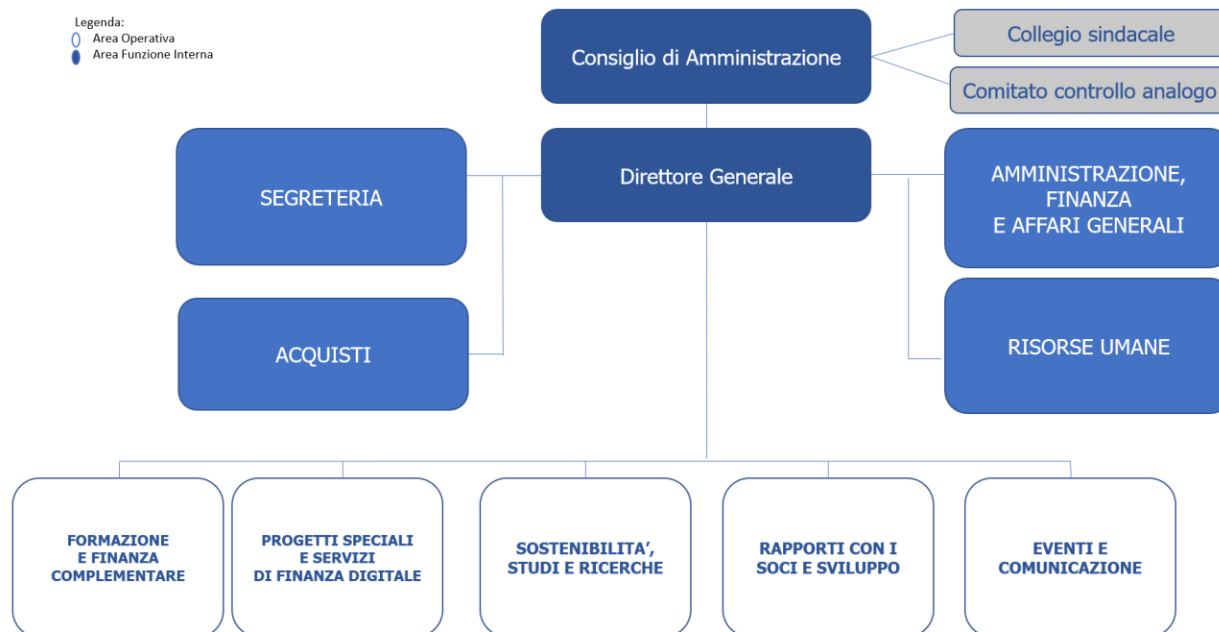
Legenda:
Area Operativa
Area Funzione Interna

Consiglio di Amministrazione

Collegio sindacale

Comitato controllo analogo

Direttore Generale

SEGRETERIA

ACQUISTI

AMMINISTRAZIONE, FINANZA E AFFARI GENERALI

RISORSE UMANE

FORMAZIONE E FINANZA COMPLEMENTARE

PROGETTI SPECIALI E SERVIZI DI FINANZA DIGITALE

SOSTENIBILITA', STUDI E RICERCHE

RAPPORTI CON I SOCI E SVILUPPO

EVENTI E COMUNICAZIONE